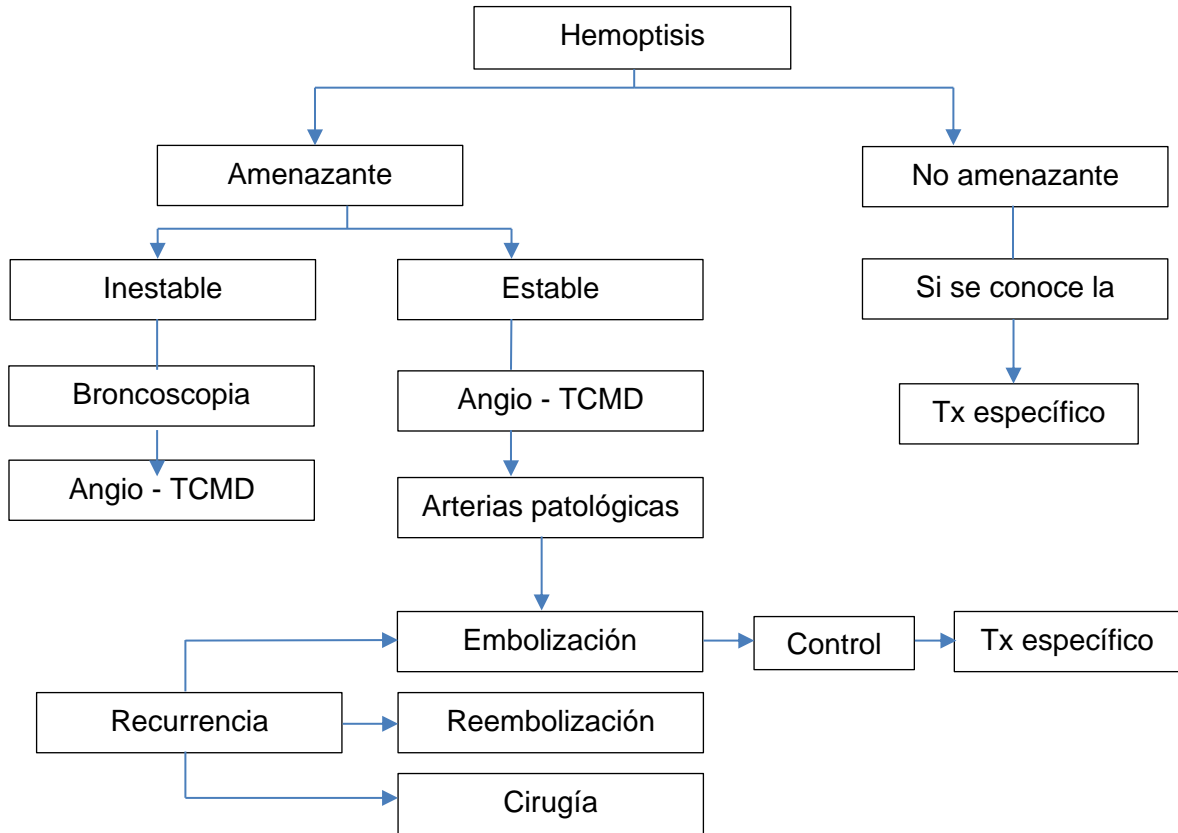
Hemoptisis

Amenazante

No amenazante

Inestable

Estable

Si se conoce la

Broncoscopia

Angio - TCMD

Tx específico

Angio - TCMD

Arterias patológicas

Embolización

Control

Tx específico

Recurrencia

Reembolización

Cirugía